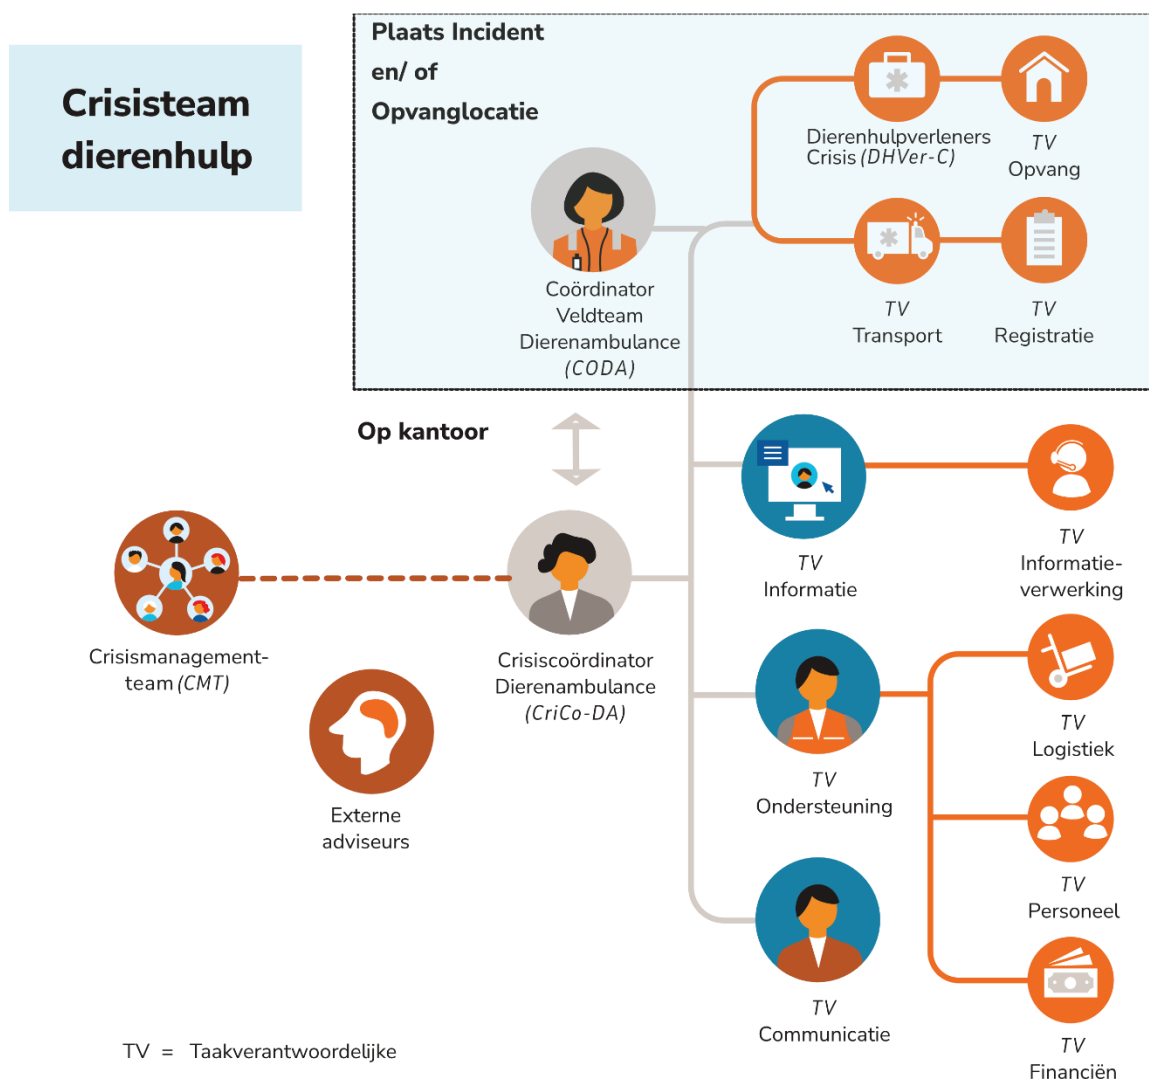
Crisisteam dierenhulp

Plaats Incident en/ of Opvanglocatie

Coördinator Veldteam Dierenambulance (CODA)

Dierenhulpverleners Crisis (DHVer-C)

TV Opvang

TV Transport

TV Registratie

Op kantoor

TV Informatie

TV Informatie-verwerking

Crisismanagement-team (CMT)

Crisiscoördinator Dierenambulance (CriCo-DA)

TV Logistiek

TV Ondersteuning

Externe adviseurs

TV Personeel

TV Communicatie

TV Financiën

TV = Taakverantwoordelijke